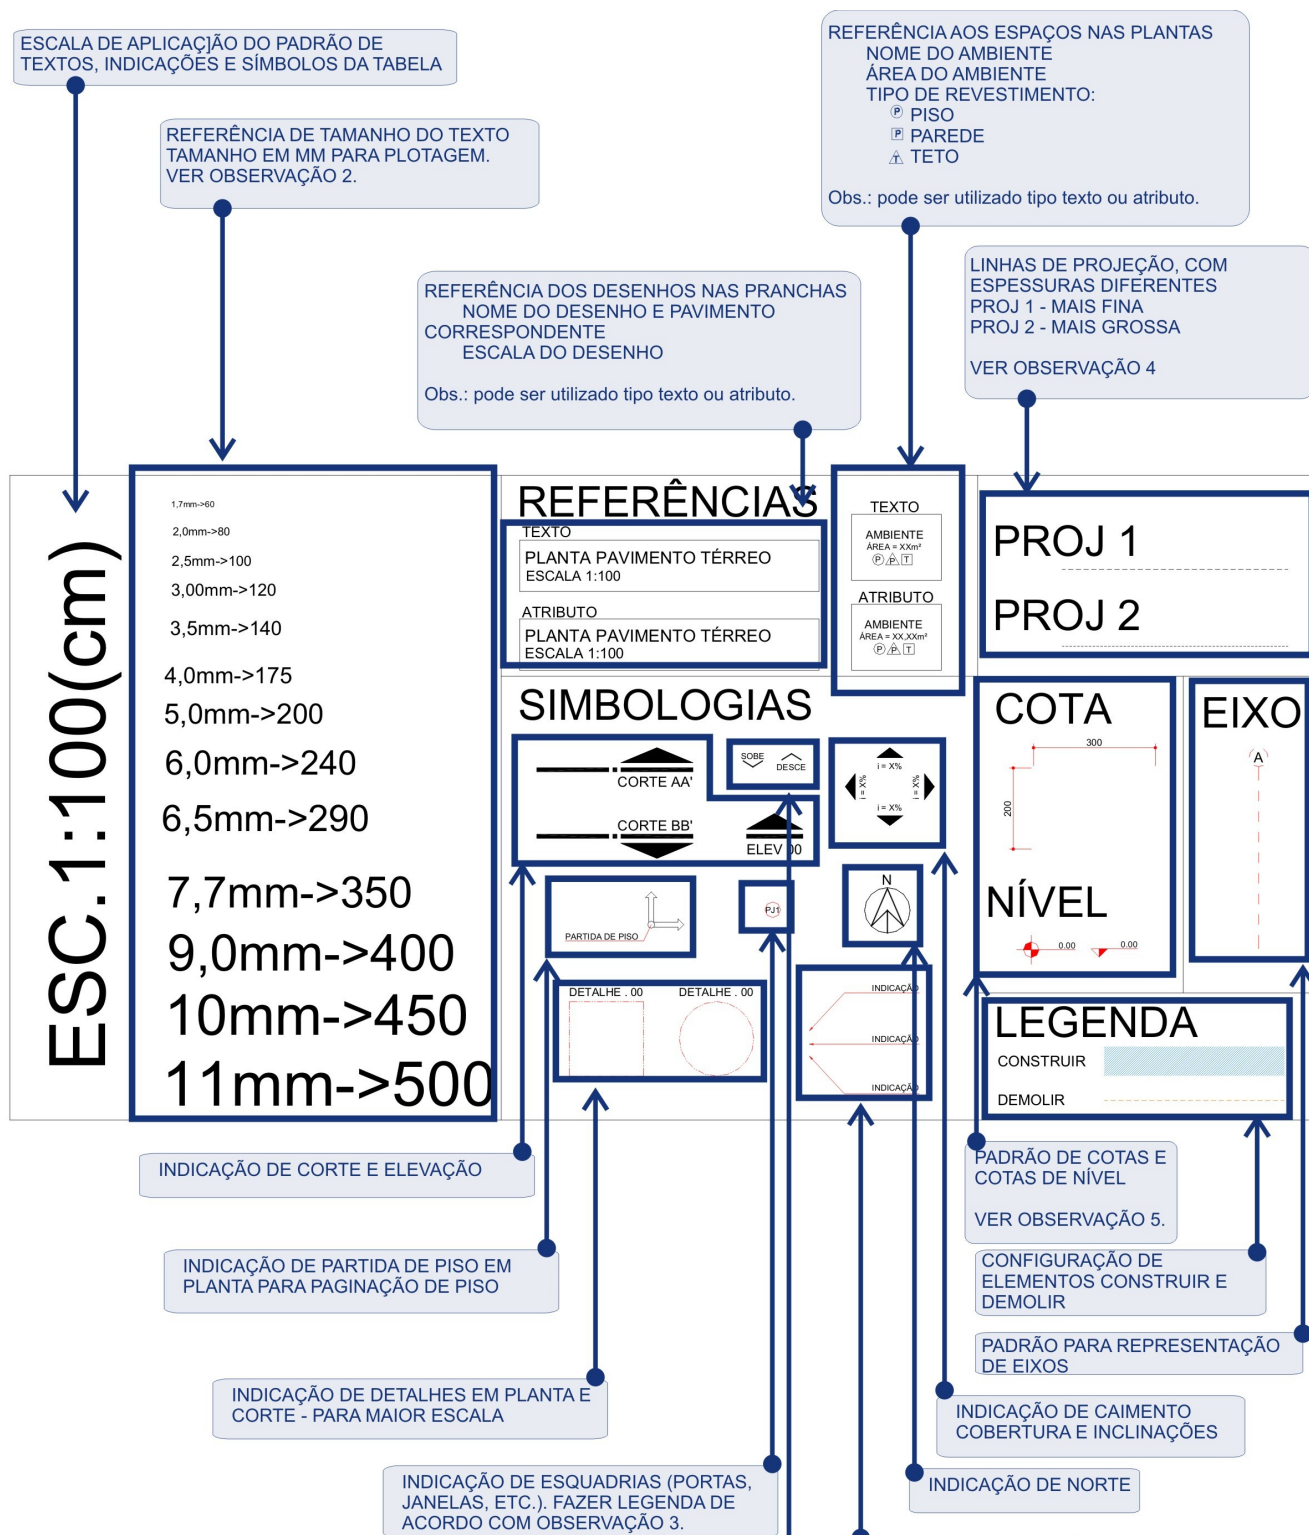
ESCALA DE APLICAÇÃO DO PADRÃO DE TEXTOS, INDICAÇÕES E SÍMBOLOS DA TABELA

REFERÊNCIA DE TAMANHO DO TEXTO
TAMANHO EM MM PARA PLOTAGEM.
VER OBSERVAÇÃO 2.

REFERÊNCIA AOS ESPAÇOS NAS PLANTAS
NOME DO AMBIENTE
ÁREA DO AMBIENTE
TIPO DE REVESTIMENTO:
Ⓟ PISO
P PAREDE
T TETO

Obs.: pode ser utilizado tipo texto ou atributo.

LINHAS DE PROJEÇÃO, COM ESPESSURAS DIFERENTES
PROJ 1 - MAIS FINA
PROJ 2 - MAIS GROSSA

VER OBSERVAÇÃO 4

REFERÊNCIA DOS DESENHOS NAS PRANCHAS
NOME DO DESENHO E PAVIMENTO CORRESPONDENTE
ESCALA DO DESENHO

Obs.: pode ser utilizado tipo texto ou atributo.

ESC.1:100(cm)

1,7mm->60
2,0mm->80
2,5mm->100
3,00mm->120
3,5mm->140
4,0mm->175
5,0mm->200
6,0mm->240
6,5mm->290
7,7mm->350
9,0mm->400
10mm->450
11mm->500

REFERÊNCIAS
TEXTO
PLANTA PAVIMENTO TÉRREO
ESCALA 1:100
ATRIBUTO
PLANTA PAVIMENTO TÉRREO
ESCALA 1:100

TEXTO
AMBIENTE
ÁREA = XXm²
ATRIBUTO
AMBIENTE
ÁREA = XX,XXm²

PROJ 1
PROJ 2

SIMBOLOGIAS
CORTE AA'
CORTE BB'
ELEV 00
SOBE
DESCE
i = X%
i = X%
i = X%
i = X%
PARTIDA DE PISO
PJ1
N
DETALHE . 00
DETALHE . 00
INDICAÇÃO
INDICAÇÃO
INDICAÇÃO

COTA
300
200
NÍVEL
0.00
0.00

EIXO
A

LEGENDA
CONSTRUIR
DEMOLIR

INDICAÇÃO DE CORTE E ELEVAÇÃO

INDICAÇÃO DE PARTIDA DE PISO EM PLANTA PARA PAGINAÇÃO DE PISO

INDICAÇÃO DE DETALHES EM PLANTA E CORTE - PARA MAIOR ESCALA

INDICAÇÃO DE ESQUADRIAS (PORTAS, JANELAS, ETC.). FAZER LEGENDA DE ACORDO COM OBSERVAÇÃO 3.

PADRÃO DE COTAS E COTAS DE NÍVEL

VER OBSERVAÇÃO 5.

CONFIGURAÇÃO DE ELEMENTOS CONSTRUIR E DEMOLIR

PADRÃO PARA REPRESENTAÇÃO DE EIXOS

INDICAÇÃO DE CAIMENTO COBERTURA E INCLINAÇÕES

INDICAÇÃO DE NORTE